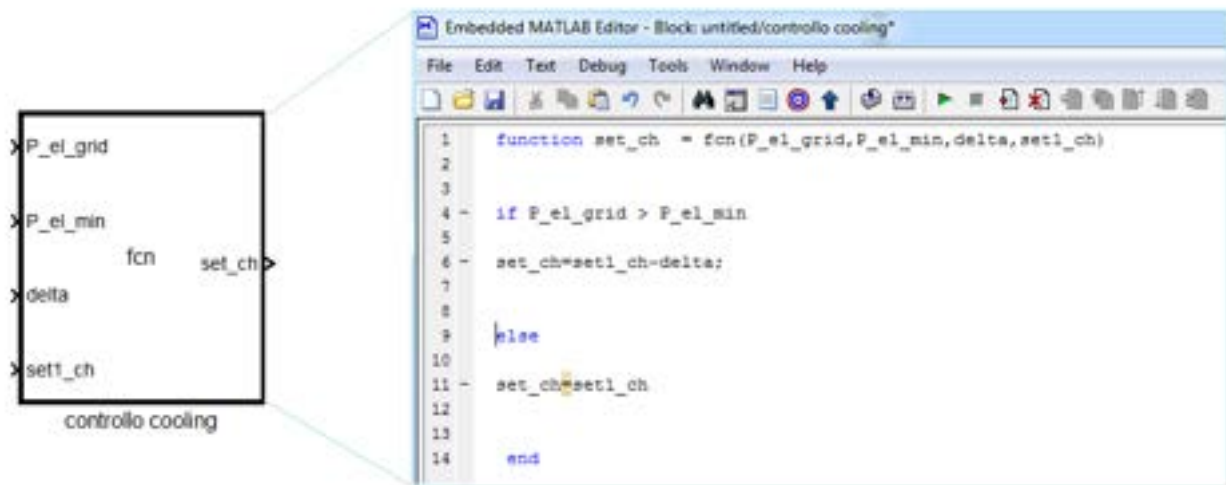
P_el_grid

P_el_min

fcn

set_ch

delta

set1_ch

controllo cooling

Embedded MATLAB Editor - Block: untitled/controllo cooling*

File Edit Text Debug Tools Window Help

1 function set_ch = fcn(P_el_grid,P_el_min,delta,set1_ch)
2
3
4 - if P_el_grid > P_el_min
5
6 - set_ch=set1_ch-delta;
7
8
9 else
10
11 - set_ch=set1_ch
12
13
14 end